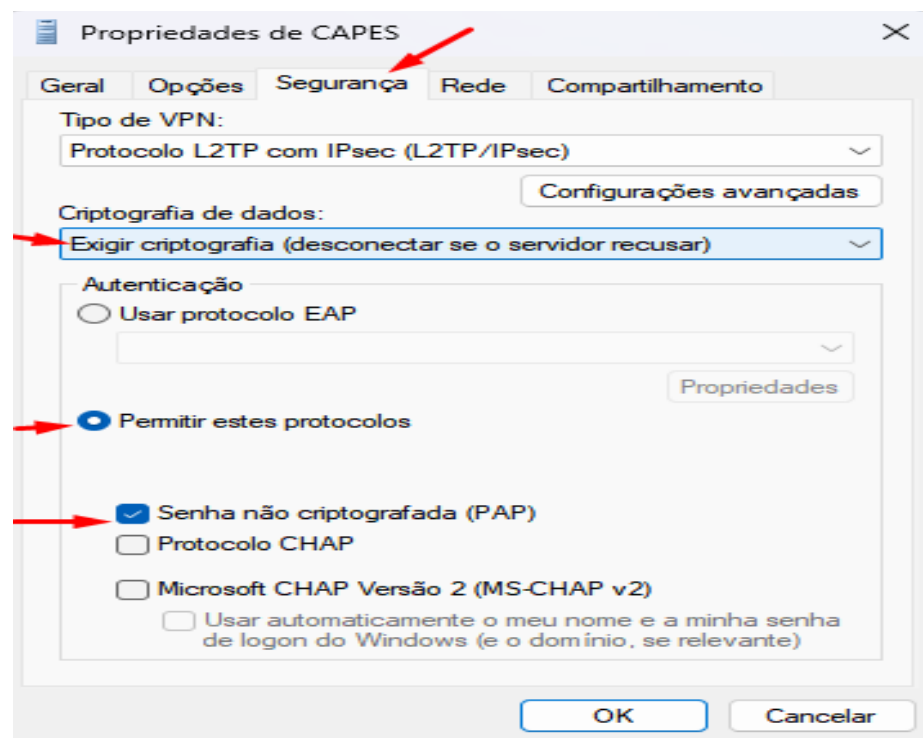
Propriedades de CAPES

Geral | Opções | Segurança | Rede | Compartilhamento

Tipo de VPN:
Protocolo L2TP com IPsec (L2TP/IPsec)

Configurações avançadas

Criptografia de dados:
Exigir criptografia (desconectar se o servidor recusar)

Autenticação
Usar protocolo EAP

Propriedades

Permitir estes protocolos

Senha não criptografada (PAP)
Protocolo CHAP

Microsoft CHAP Versão 2 (MS-CHAP v2)
Usar automaticamente o meu nome e a minha senha de logon do Windows (e o domínio, se relevante)

OK
Cancelar